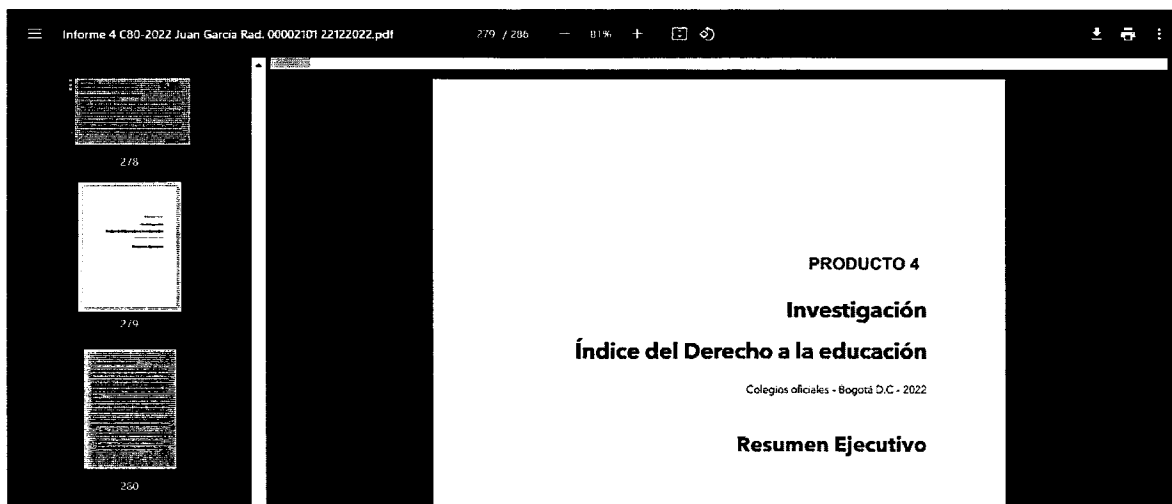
Informe 4 C80-2022 Juan Garcia Rad. 00002101 22122022.pdf

279 / 286 — 81% +

278

279

280

PRODUCTO 4

Investigación

Índice del Derecho a la educación

Colegios oficiales - Bogotá D.C - 2022

Resumen Ejecutivo